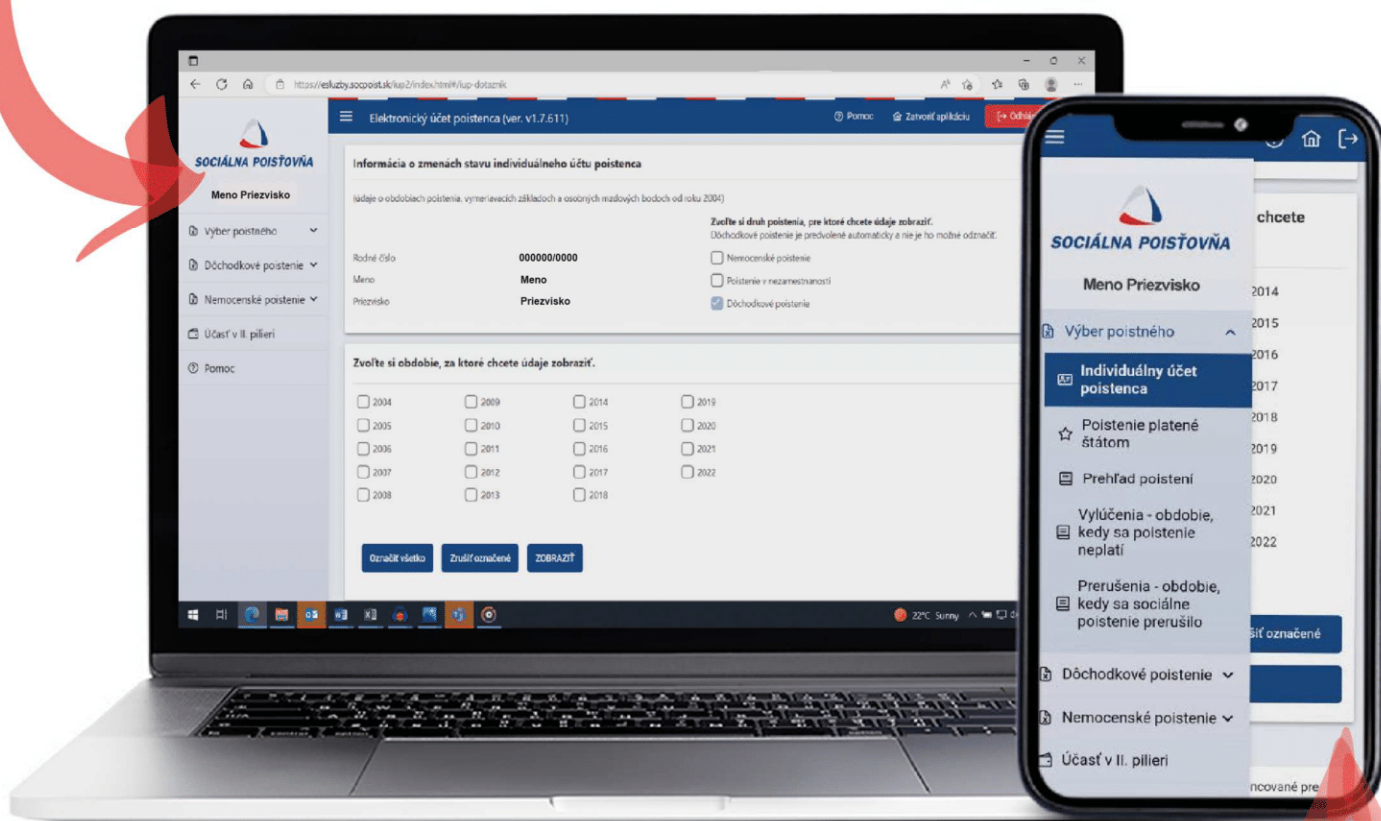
https://esluzby.socpoist.sk/iup2/index.html#/iup-dotaznik

SOCIÁLNA POISŤOVŇA

Meno Priezvisko

Výber poistného

Dôchodkové poistenie

Nemocenské poistenie

Účasť v II. pilieri

Pomoc

Elektronický účet poistenca (ver. v1.7.611)

Pomoc

Zatvoriť aplikáciu

Odhlá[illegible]

Informácia o zmenách stavu individuálneho účtu poistenca

(údaje o obdobiach poistenia, vymeriavacích základoch a osobných mzdových bodoch od roku 2004)

Zvoľte si druh poistenia, pre ktoré chcete údaje zobraziť.
Dôchodkové poistenie je predvolené automaticky a nie je ho možné odznačiť.

Rodné číslo 000000/0000
Meno Meno
Priezvisko Priezvisko

Nemocenské poistenie
Poistenie v nezamestnanosti
Dôchodkové poistenie

Zvoľte si obdobie, za ktoré chcete údaje zobraziť.

2004 2009 2014 2019
2005 2010 2015 2020
2006 2011 2016 2021
2007 2012 2017 2022
2008 2013 2018

Označiť všetko

Zrušiť označené

ZOBRAZIŤ

22°C Sunny

SOCIÁLNA POISŤOVŇA

Meno Priezvisko

Výber poistného

Individuálny účet poistenca

Poistenie platené štátom

Prehľad poistení

Vylúčenia - obdobie, kedy sa poistenie neplatí

Prerušenia - obdobie, kedy sa sociálne poistenie prerušilo

Dôchodkové poistenie

Nemocenské poistenie

Účasť v II. pilieri

chcete

2014
2015
2016
2017
2018
2019
2020
2021
2022

šiť označené

ncované pre